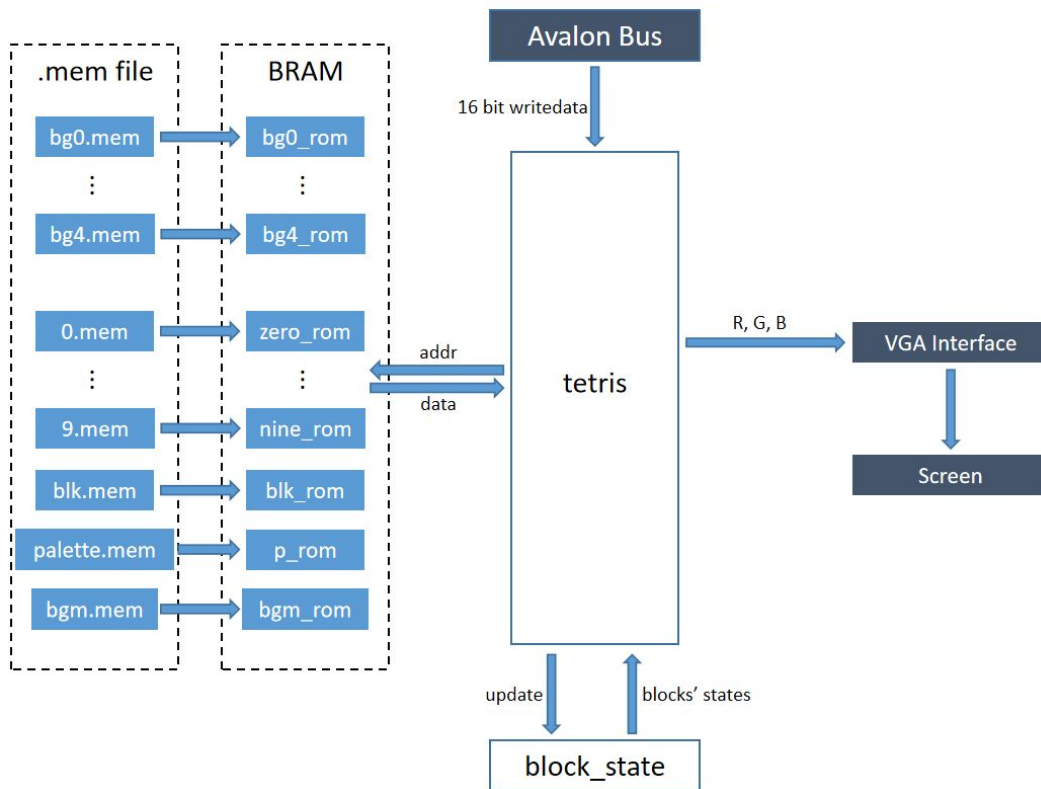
.mem file

bg0.mem

⋮

bg4.mem

0.mem

⋮

9.mem

blk.mem

palette.mem

bgm.mem

BRAM

bg0_rom

⋮

bg4_rom

zero_rom

⋮

nine_rom

blk_rom

p_rom

bgm_rom

Avalon Bus

16 bit writedata

addr

data

tetris

R, G, B

VGA Interface

Screen

update

blocks' states

block_state